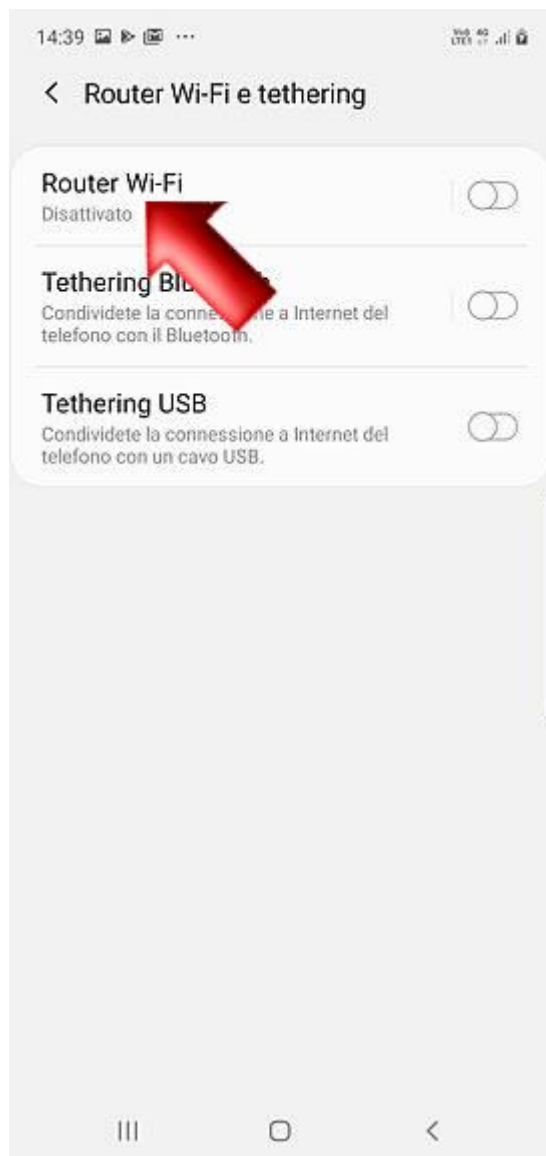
14:39

Router Wi-Fi e tethering

Router Wi-Fi
Disattivato

Tethering Blu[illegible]
Condividete la conne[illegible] a Internet del telefono con il Bluetooth.

Tethering USB
Condividete la connessione a Internet del telefono con un cavo USB.